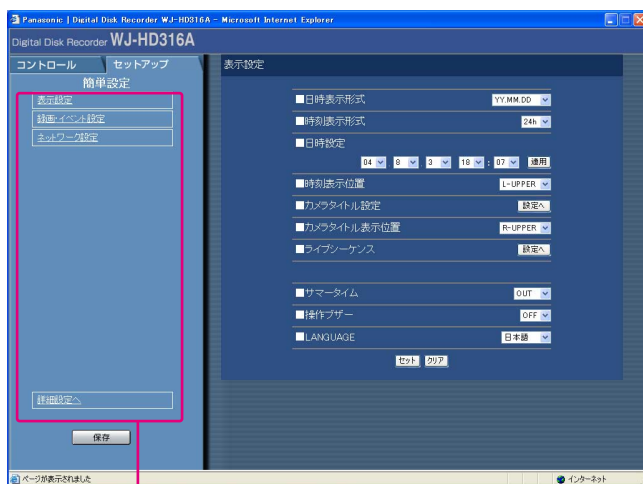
Panasonic | Digital Disk Recorder WJ-HD316A - Microsoft Internet Explorer

Digital Disk Recorder WJ-HD316A

コントロール
セットアップ
簡単設定
表示設定
録画・イベント設定
ネットワーク設定

詳細設定へ

保存

表示設定

■日時表示形式 YY.MM.DD
■時刻表示形式 24h
■日時設定
04 8 3 18 : 07 適用
■時刻表示位置 L-UPPER
■カメラタイトル設定 設定へ
■カメラタイトル表示位置 R-UPPER
■ライブシーケンス 設定へ

■サマータイム OUT
■操作ブザー OFF
■LANGUAGE 日本語
セット クリア

ページが表示されました
インターネット